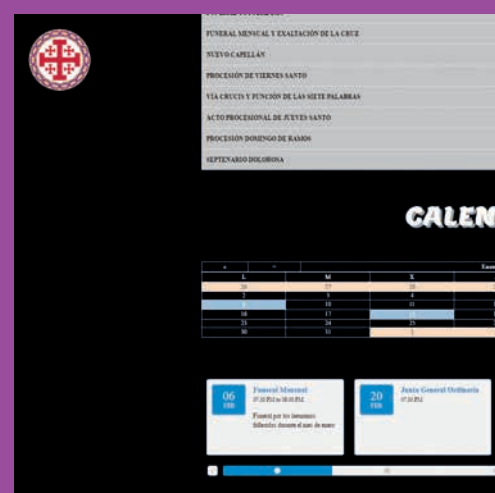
FUNERAL MENSUAL Y EXALTACIÓN DE LA CRUZ

NUEVO CAPELLÁN

PROCESIÓN DE VIERNES SANTO

VÍA CRUCIS Y FUNCIÓN DE LAS SIETE PALABRAS

ACTO PROCESIONAL DE JUEVES SANTO

PROCESIÓN DOMINGO DE RAMOS

SEPTENARIO DOLOROSA

CALEN

| « | » | | Ene |
|---|---|---|---|
| L | M | X | |
| 26 | 27 | 28 | |
| 2 | 3 | 4 | |
| 9 | 10 | 11 | |
| 16 | 17 | 18 | |
| 23 | 24 | 25 | |
| 30 | 31 | 1 | |

06 FEB Funeral Mensual 07:30 PM to 08:30 PM Funeral por los hermanos fallecidos durante el mes de enero

20 FEB Junta General Ordinaria 07:30 PM